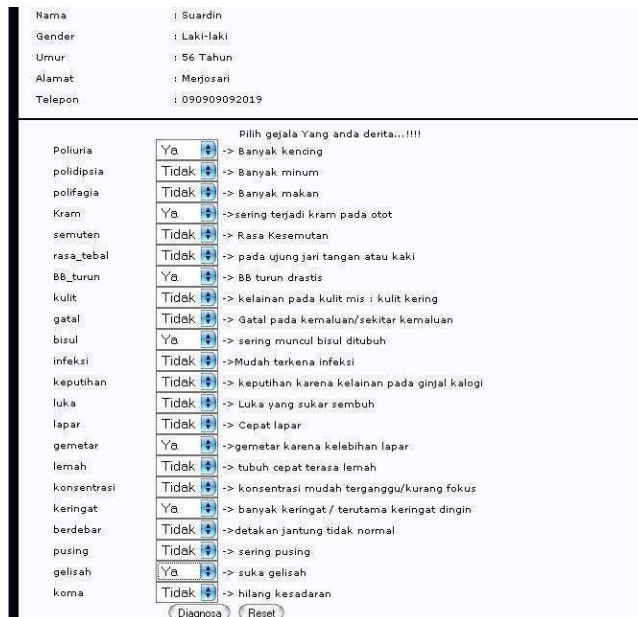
| Nama | : Suardin |
|---|---|
| Gender | : Laki-laki |
| Umur | : 56 Tahun |
| Alamat | : Merjosari |
| Telepon | : 090909092019 |

Pilih gejala Yang anda derita...!!!!

| | | |
|---|---|---|
| Poliuria | Ya | -> Banyak kencing |
| polidipsia | Tidak | -> Banyak minum |
| polifagia | Tidak | -> Banyak makan |
| Kram | Ya | ->sering terjadi kram pada otot |
| semuten | Tidak | -> Rasa Kesemutan |
| rasa_tebal | Tidak | -> pada ujung jari tangan atau kaki |
| BB_turun | Ya | -> BB turun drastis |
| kulit | Tidak | -> kelainan pada kulit mis : kulit kering |
| gatal | Tidak | -> Gatal pada kemaluan/sekitar kemaluan |
| bisul | Ya | -> sering muncul bisul ditubuh |
| infeksi | Tidak | ->Mudah terkena infeksi |
| keputihan | Tidak | -> keputihan karena kelainan pada ginjal kalogi |
| luka | Tidak | -> Luka yang sukar sembuh |
| lapar | Tidak | -> Cepat lapar |
| gemetar | Ya | ->gemetar karena kelebihan lapar |
| lemah | Tidak | -> tubuh cepat terasa lemah |
| konsentrasi | Tidak | -> konsentrasi mudah terganggu/kurang fokus |
| keringat | Ya | -> banyak keringat / terutama keringat dingin |
| berdebar | Tidak | ->detakan jantung tidak normal |
| pusing | Tidak | -> sering pusing |
| gelisah | Ya | -> suka gelisah |
| koma | Tidak | -> hilang kesadaran |

Diagnosa Reset